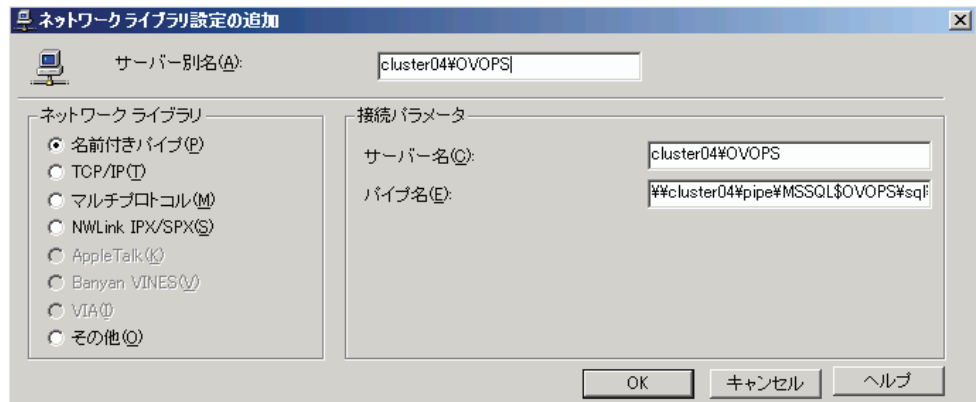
ネットワークライブラリ設定の追加

サーバー別名(A): cluster04¥OVOPS

ネットワーク ライブラリ
名前付きパイプ(P)
TCP/IP(T)
マルチプロトコル(M)
NWLink IPX/SPX(S)
AppleTalk(K)
Banyan VINES(V)
VIA(I)
その他(O)

接続パラメータ
サーバー名(C): cluster04¥OVOPS
パイプ名(E): ¥¥cluster04¥pipe¥MSSQL$OVOPS¥sql

OK キャンセル ヘルプ